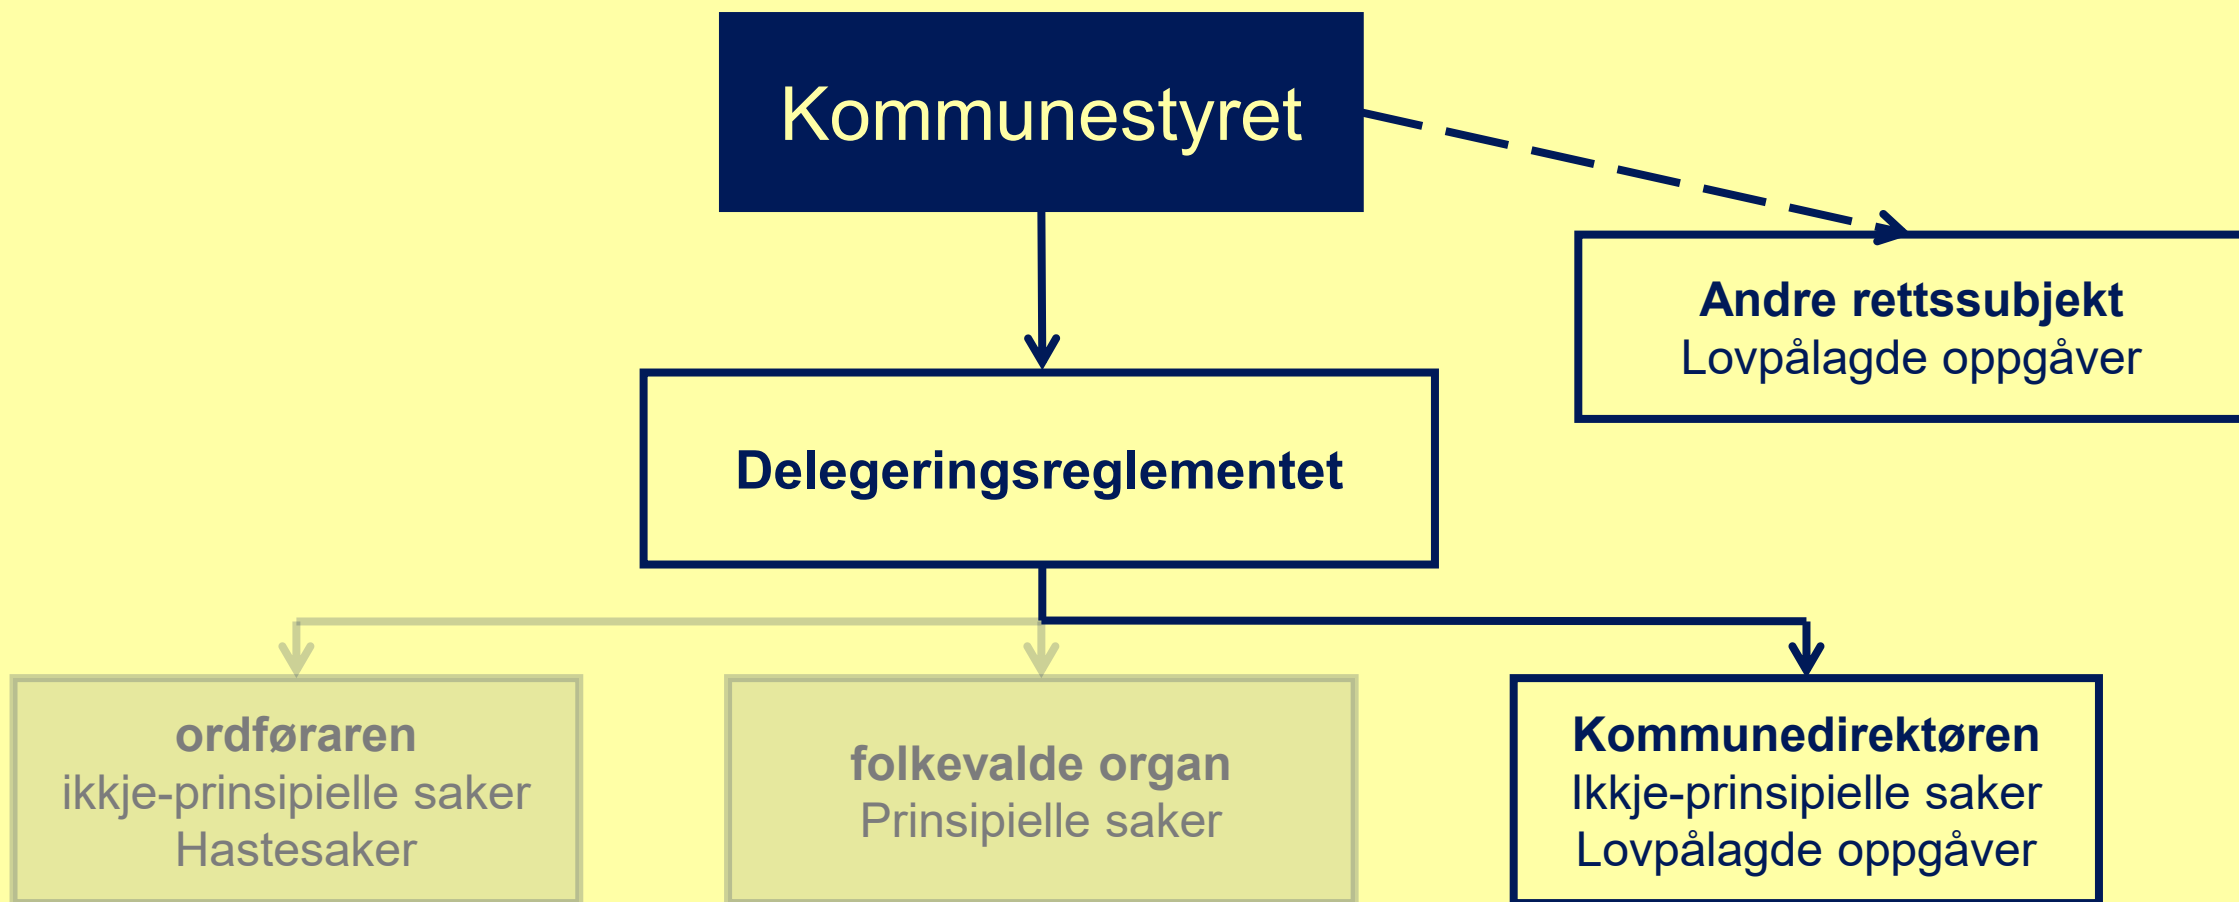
Kommunestyret

Andre rettssubjekt
Lovpålagde oppgåver

Delegeringsreglementet

ordføraren
ikkje-prinsipielle saker
Hastesaker

folkevalde organ
Prinsipielle saker

Kommunedirektøren
Ikkje-prinsipielle saker
Lovpålagde oppgåver